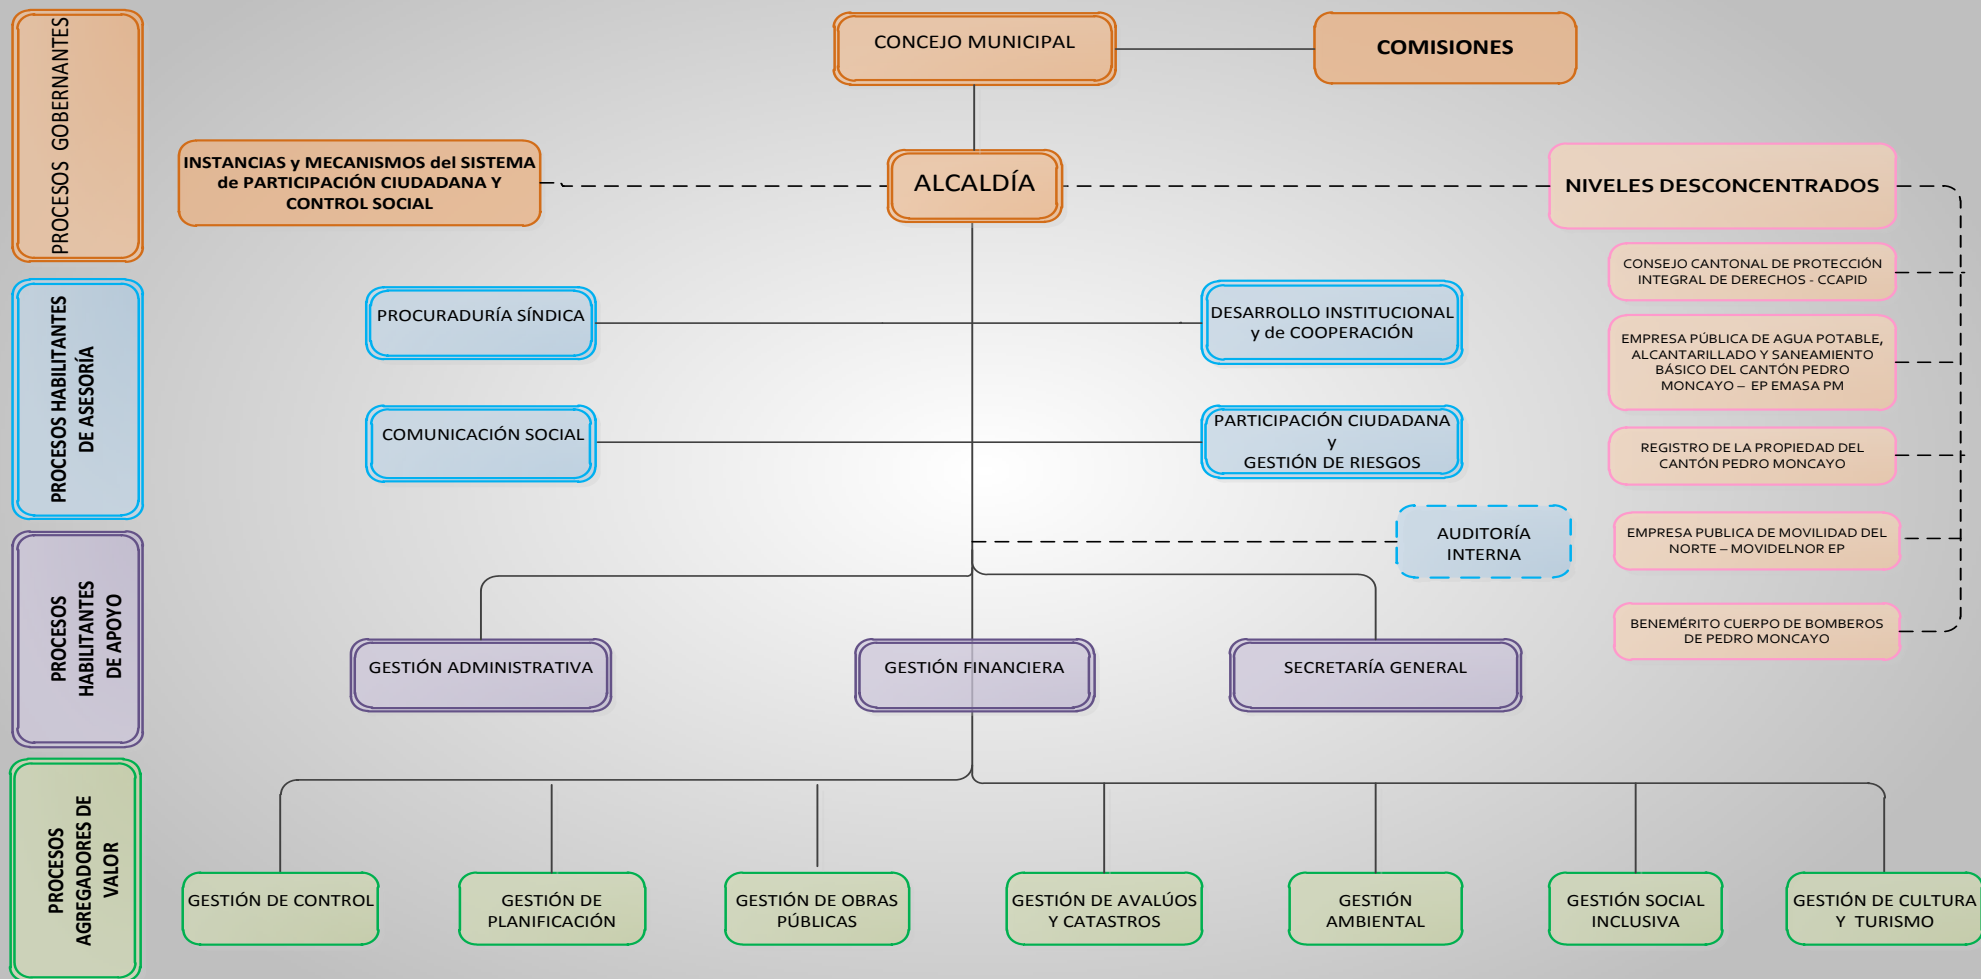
PROCESOS GOBERNANTES

CONCEJO MUNICIPAL

COMISIONES

INSTANCIAS y MECANISMOS del SISTEMA de PARTICIPACIÓN CIUDADANA Y CONTROL SOCIAL

ALCALDÍA

NIVELES DESCONCENTRADOS

CONSEJO CANTONAL DE PROTECCIÓN INTEGRAL DE DERECHOS - CCAPID

EMPRESA PÚBLICA DE AGUA POTABLE, ALCANTARILLADO Y SANEAMIENTO BÁSICO DEL CANTÓN PEDRO MONCAYO – EP EMASA PM

REGISTRO DE LA PROPIEDAD DEL CANTÓN PEDRO MONCAYO

EMPRESA PUBLICA DE MOVILIDAD DEL NORTE – MOVIDELNOR EP

BENEMÉRITO CUERPO DE BOMBEROS DE PEDRO MONCAYO

PROCESOS HABILITANTES DE ASESORÍA

PROCURADURÍA SÍNDICA

DESARROLLO INSTITUCIONAL y de COOPERACIÓN

COMUNICACIÓN SOCIAL

PARTICIPACIÓN CIUDADANA y GESTIÓN DE RIESGOS

AUDITORÍA INTERNA

PROCESOS HABILITANTES DE APOYO

GESTIÓN ADMINISTRATIVA

GESTIÓN FINANCIERA

SECRETARÍA GENERAL

PROCESOS AGREGADORES DE VALOR

GESTIÓN DE CONTROL

GESTIÓN DE PLANIFICACIÓN

GESTIÓN DE OBRAS PÚBLICAS

GESTIÓN DE AVALÚOS Y CATASTROS

GESTIÓN AMBIENTAL

GESTIÓN SOCIAL INCLUSIVA

GESTIÓN DE CULTURA Y TURISMO